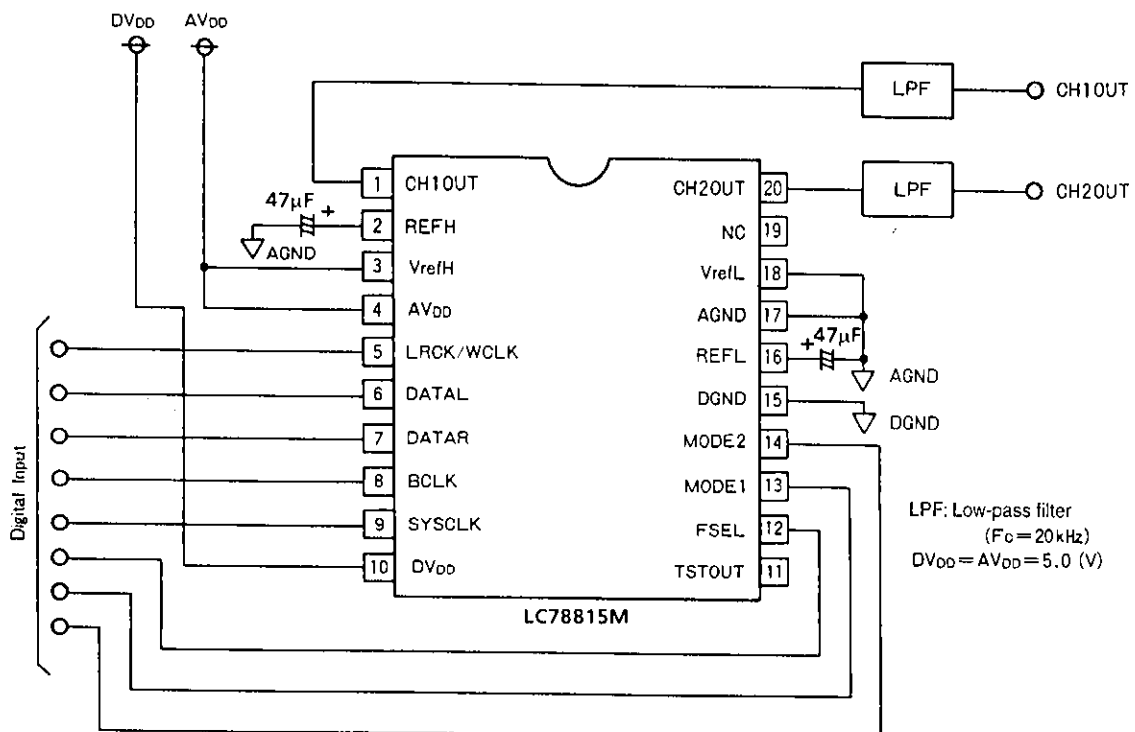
$DV_{DD}$ $AV_{DD}$

LPF CH1OUT

LPF CH2OUT

47μF +

AGND

1 CH1OUT
2 REFH
3 VrefH
4 $AV_{DD}$
5 LRCK/WCLK
6 DATAL
7 DATAR
8 BCLK
9 SYSCLK
10 $DV_{DD}$

CH2OUT 20
NC 19
VrefL 18
AGND 17
REFL 16
DGND 15
MODE2 14
MODE1 13
FSEL 12
TSTOUT 11

+47μF

AGND

DGND

LC78815M

Digital Input

LPF: Low-pass filter
(Fc = 20kHz)
$DV_{DD} = AV_{DD} = 5.0$ (V)